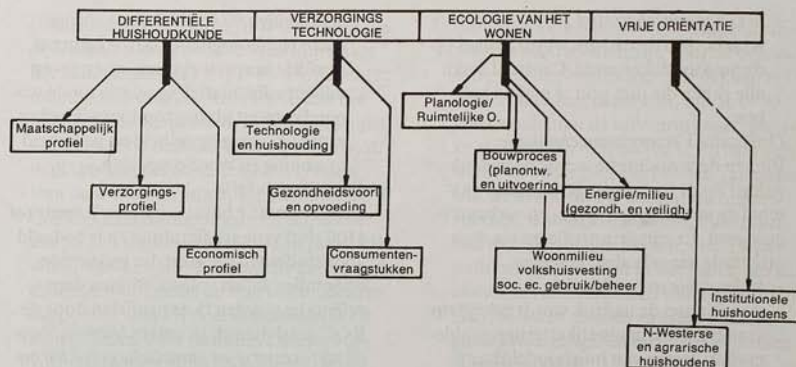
DIFFERENTIËLE HUISHOUDKUNDE

VERZORGINGS TECHNOLOGIE

ECOLOGIE VAN HET WONEN

VRIJE ORIËNTATIE

Maatschappelijk profiel

Verzorgingsprofiel

Economisch profiel

Technologie en huishouding

Gezondheidsvoorl. en opvoeding

Consumentenvraagstukken

Planologie/ Ruimtelijke O.

Bouwproces (planontw. en uitvoering

Energie/milieu (gezondh. en veiligh.

Woonmilieu volkshuisvesting soc. ec. gebruik/beheer

Institutionele huishoudens

N-Westerse en agrarische huishoudens